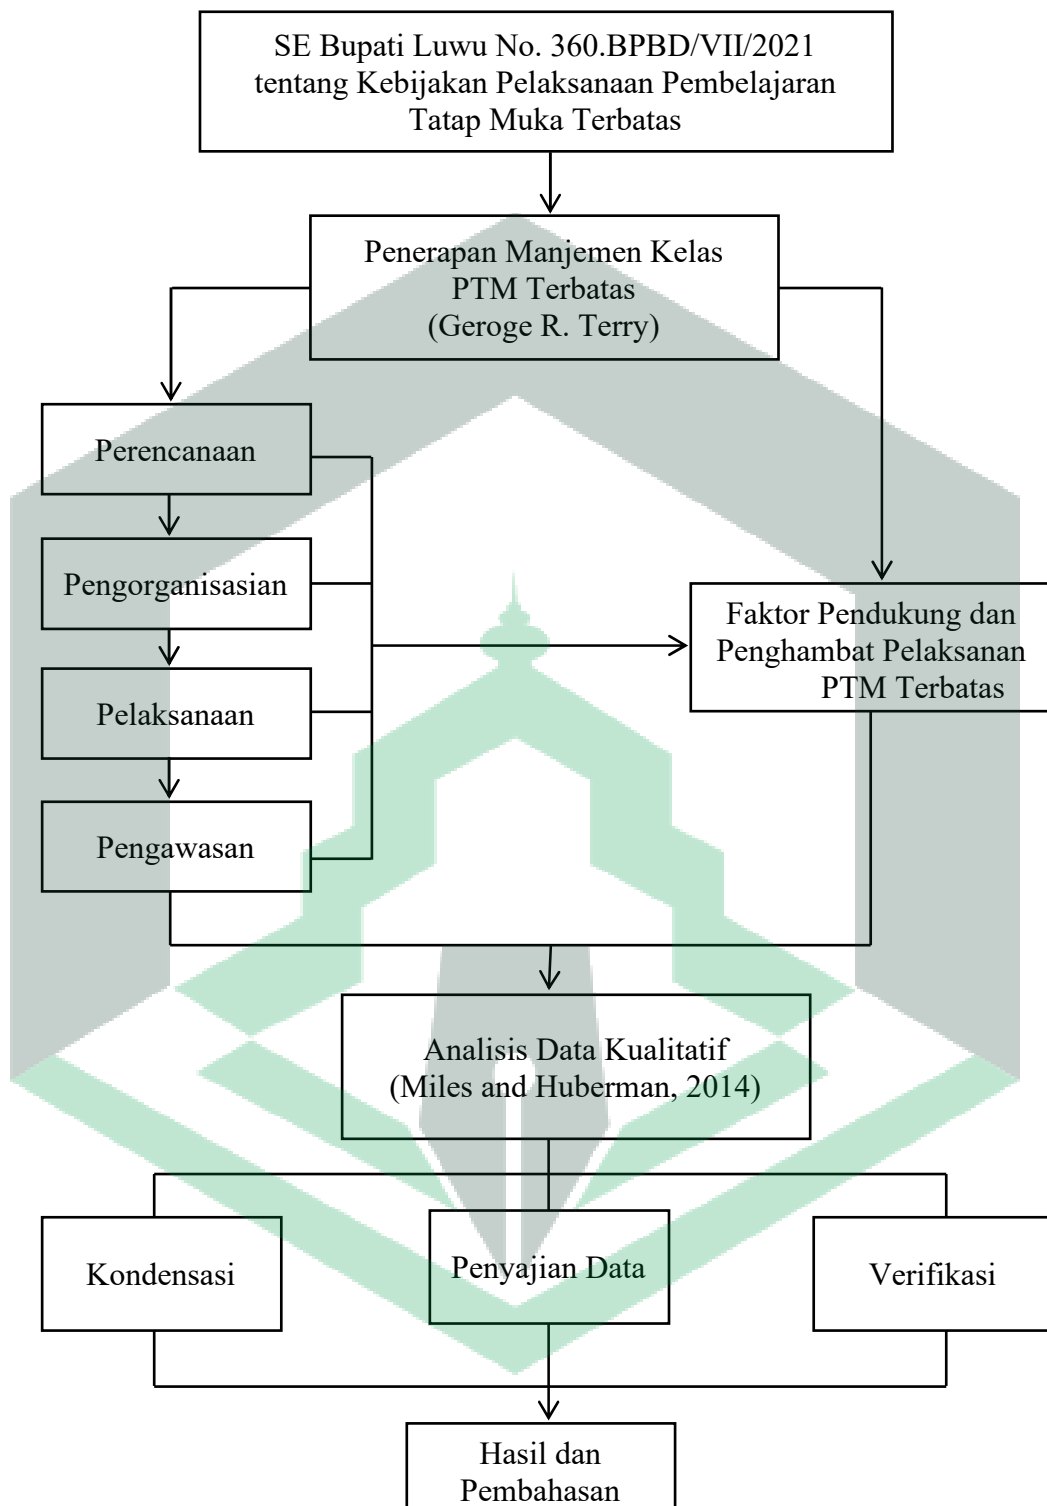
SE Bupati Luwu No. 360.BPBD/VII/2021 tentang Kebijakan Pelaksanaan Pembelajaran Tatap Muka Terbatas

Penerapan Manjemen Kelas PTM Terbatas (Geroge R. Terry)

Perencanaan

Pengorganisasian

Pelaksanaan

Pengawasan

Faktor Pendukung dan Penghambat Pelaksanan PTM Terbatas

Analisis Data Kualitatif (Miles and Huberman, 2014)

Kondensasi

Penyajian Data

Verifikasi

Hasil dan Pembahasan